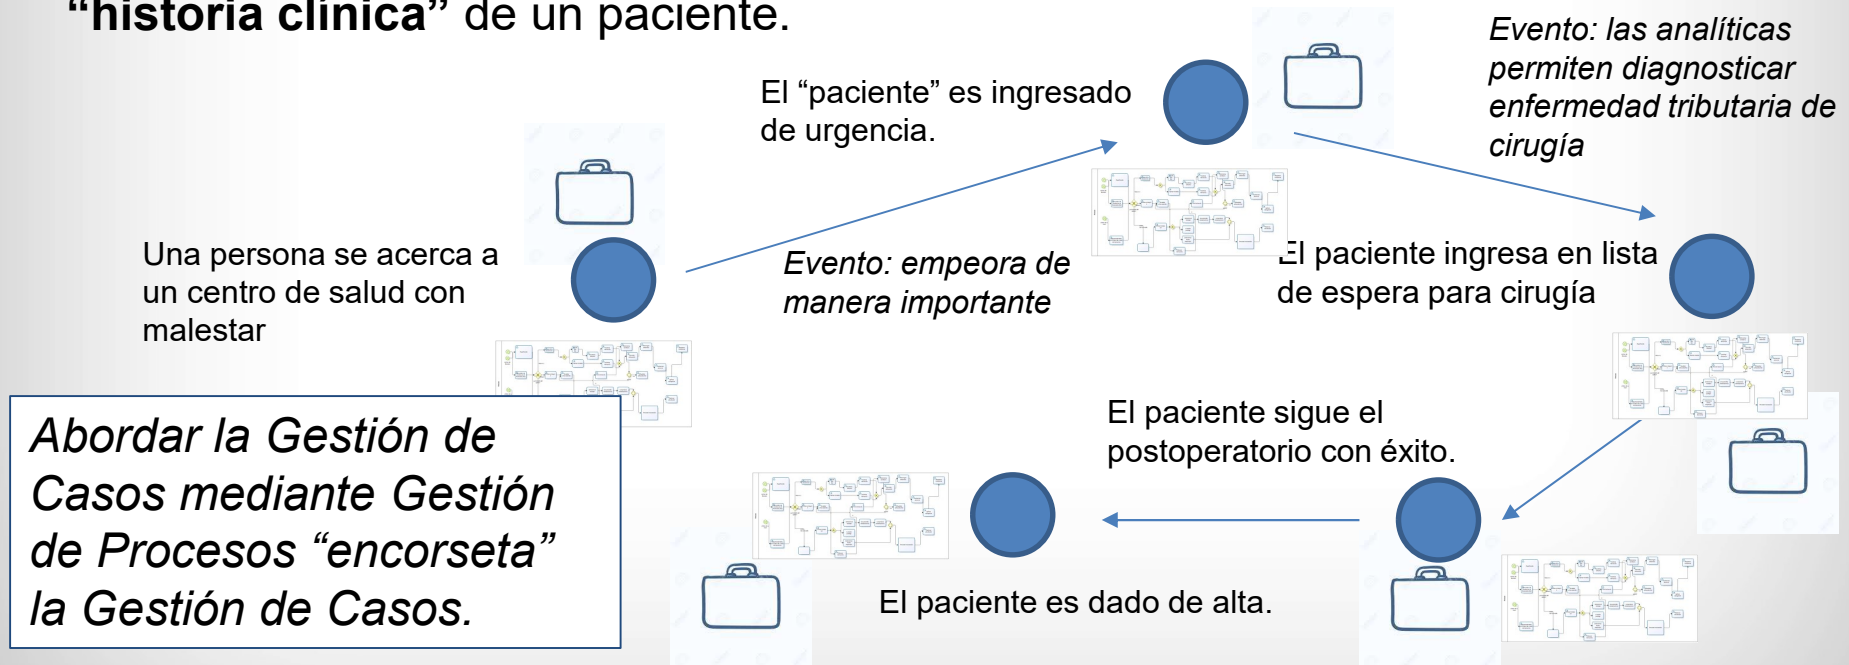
“historia clínica” de un paciente.

Evento: las analíticas permiten diagnosticar enfermedad tributaria de cirugía

El “paciente” es ingresado de urgencia.

Una persona se acerca a un centro de salud con malestar

Evento: empeora de manera importante

El paciente ingresa en lista de espera para cirugía

El paciente sigue el postoperatorio con éxito.

Abordar la Gestión de Casos mediante Gestión de Procesos “encorseta” la Gestión de Casos.

El paciente es dado de alta.